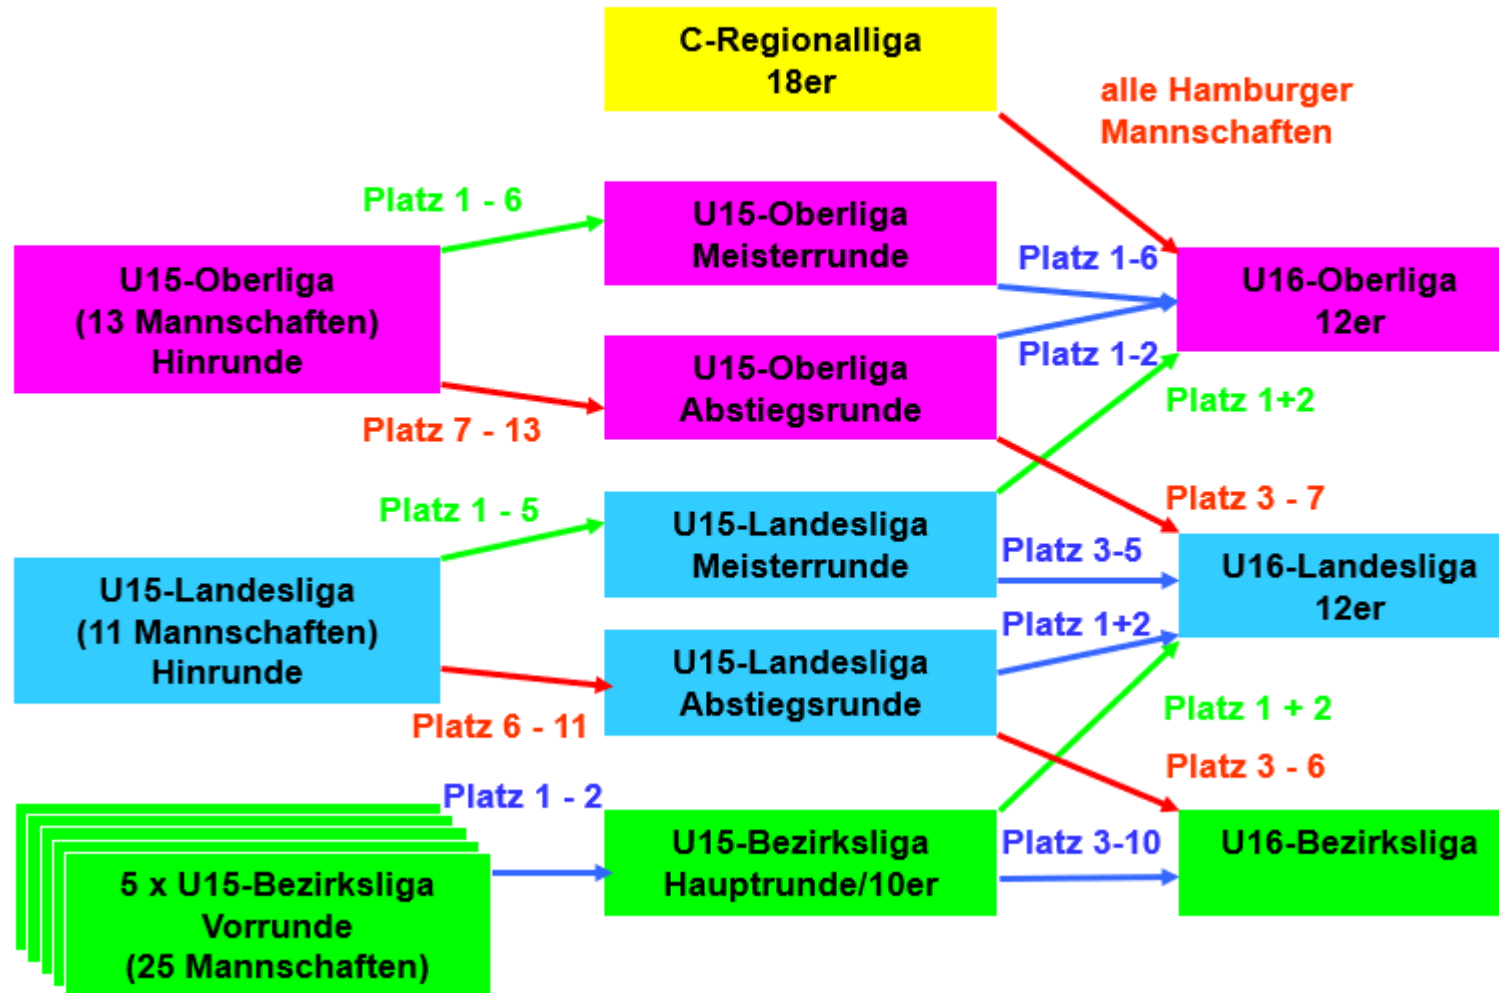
C-Regionalliga
18er

alle Hamburger Mannschaften

Platz 1 - 6

U15-Oberliga
Meisterrunde

Platz 1-6

U15-Oberliga
(13 Mannschaften)
Hinrunde

U16-Oberliga
12er

U15-Oberliga
Abstiegsrunde

Platz 1-2

Platz 1+2

Platz 7 - 13

Platz 1 - 5

U15-Landesliga
Meisterrunde

Platz 3 - 7

Platz 3-5

U15-Landesliga
(11 Mannschaften)
Hinrunde

U16-Landesliga
12er

Platz 1+2

U15-Landesliga
Abstiegsrunde

Platz 6 - 11

Platz 1 + 2

Platz 3 - 6

Platz 1 - 2

U15-Bezirksliga
Hauptrunde/10er

Platz 3-10

U16-Bezirksliga

5 x U15-Bezirksliga
Vorrunde
(25 Mannschaften)